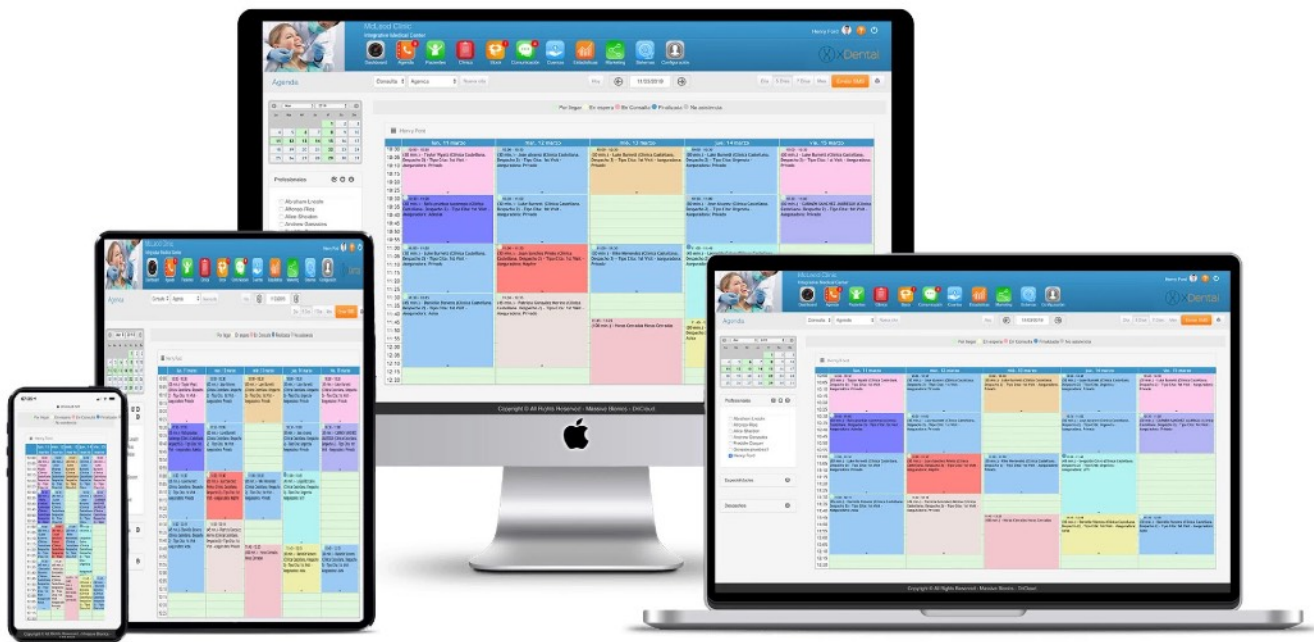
McLeod Clinic
Integrative Medical Center
Henry Ford
XDental
Dashboard Agenda Pacientes Clínica Stock Comunicación Cuentas Estadísticas Marketing Sistemas Configuración
Agenda
Consulta Agenda Nueva cita
Hoy 11/03/2018
Día 5 Días 7 Días Mes Crear Cita
Por llegar En espera En Consulta Finalizado No asistencia
Profesionales
Abraham Losada
Alfonso Ríos
Allen Rhoden
Andrew Gonzalez
Henry Ford
lun. 11 marzo
mar. 12 marzo
mié. 13 marzo
jue. 14 marzo
vie. 15 marzo
Copyright © All Rights Reserved - Massive Bionics - DXCloud
Especialidades
Despachos